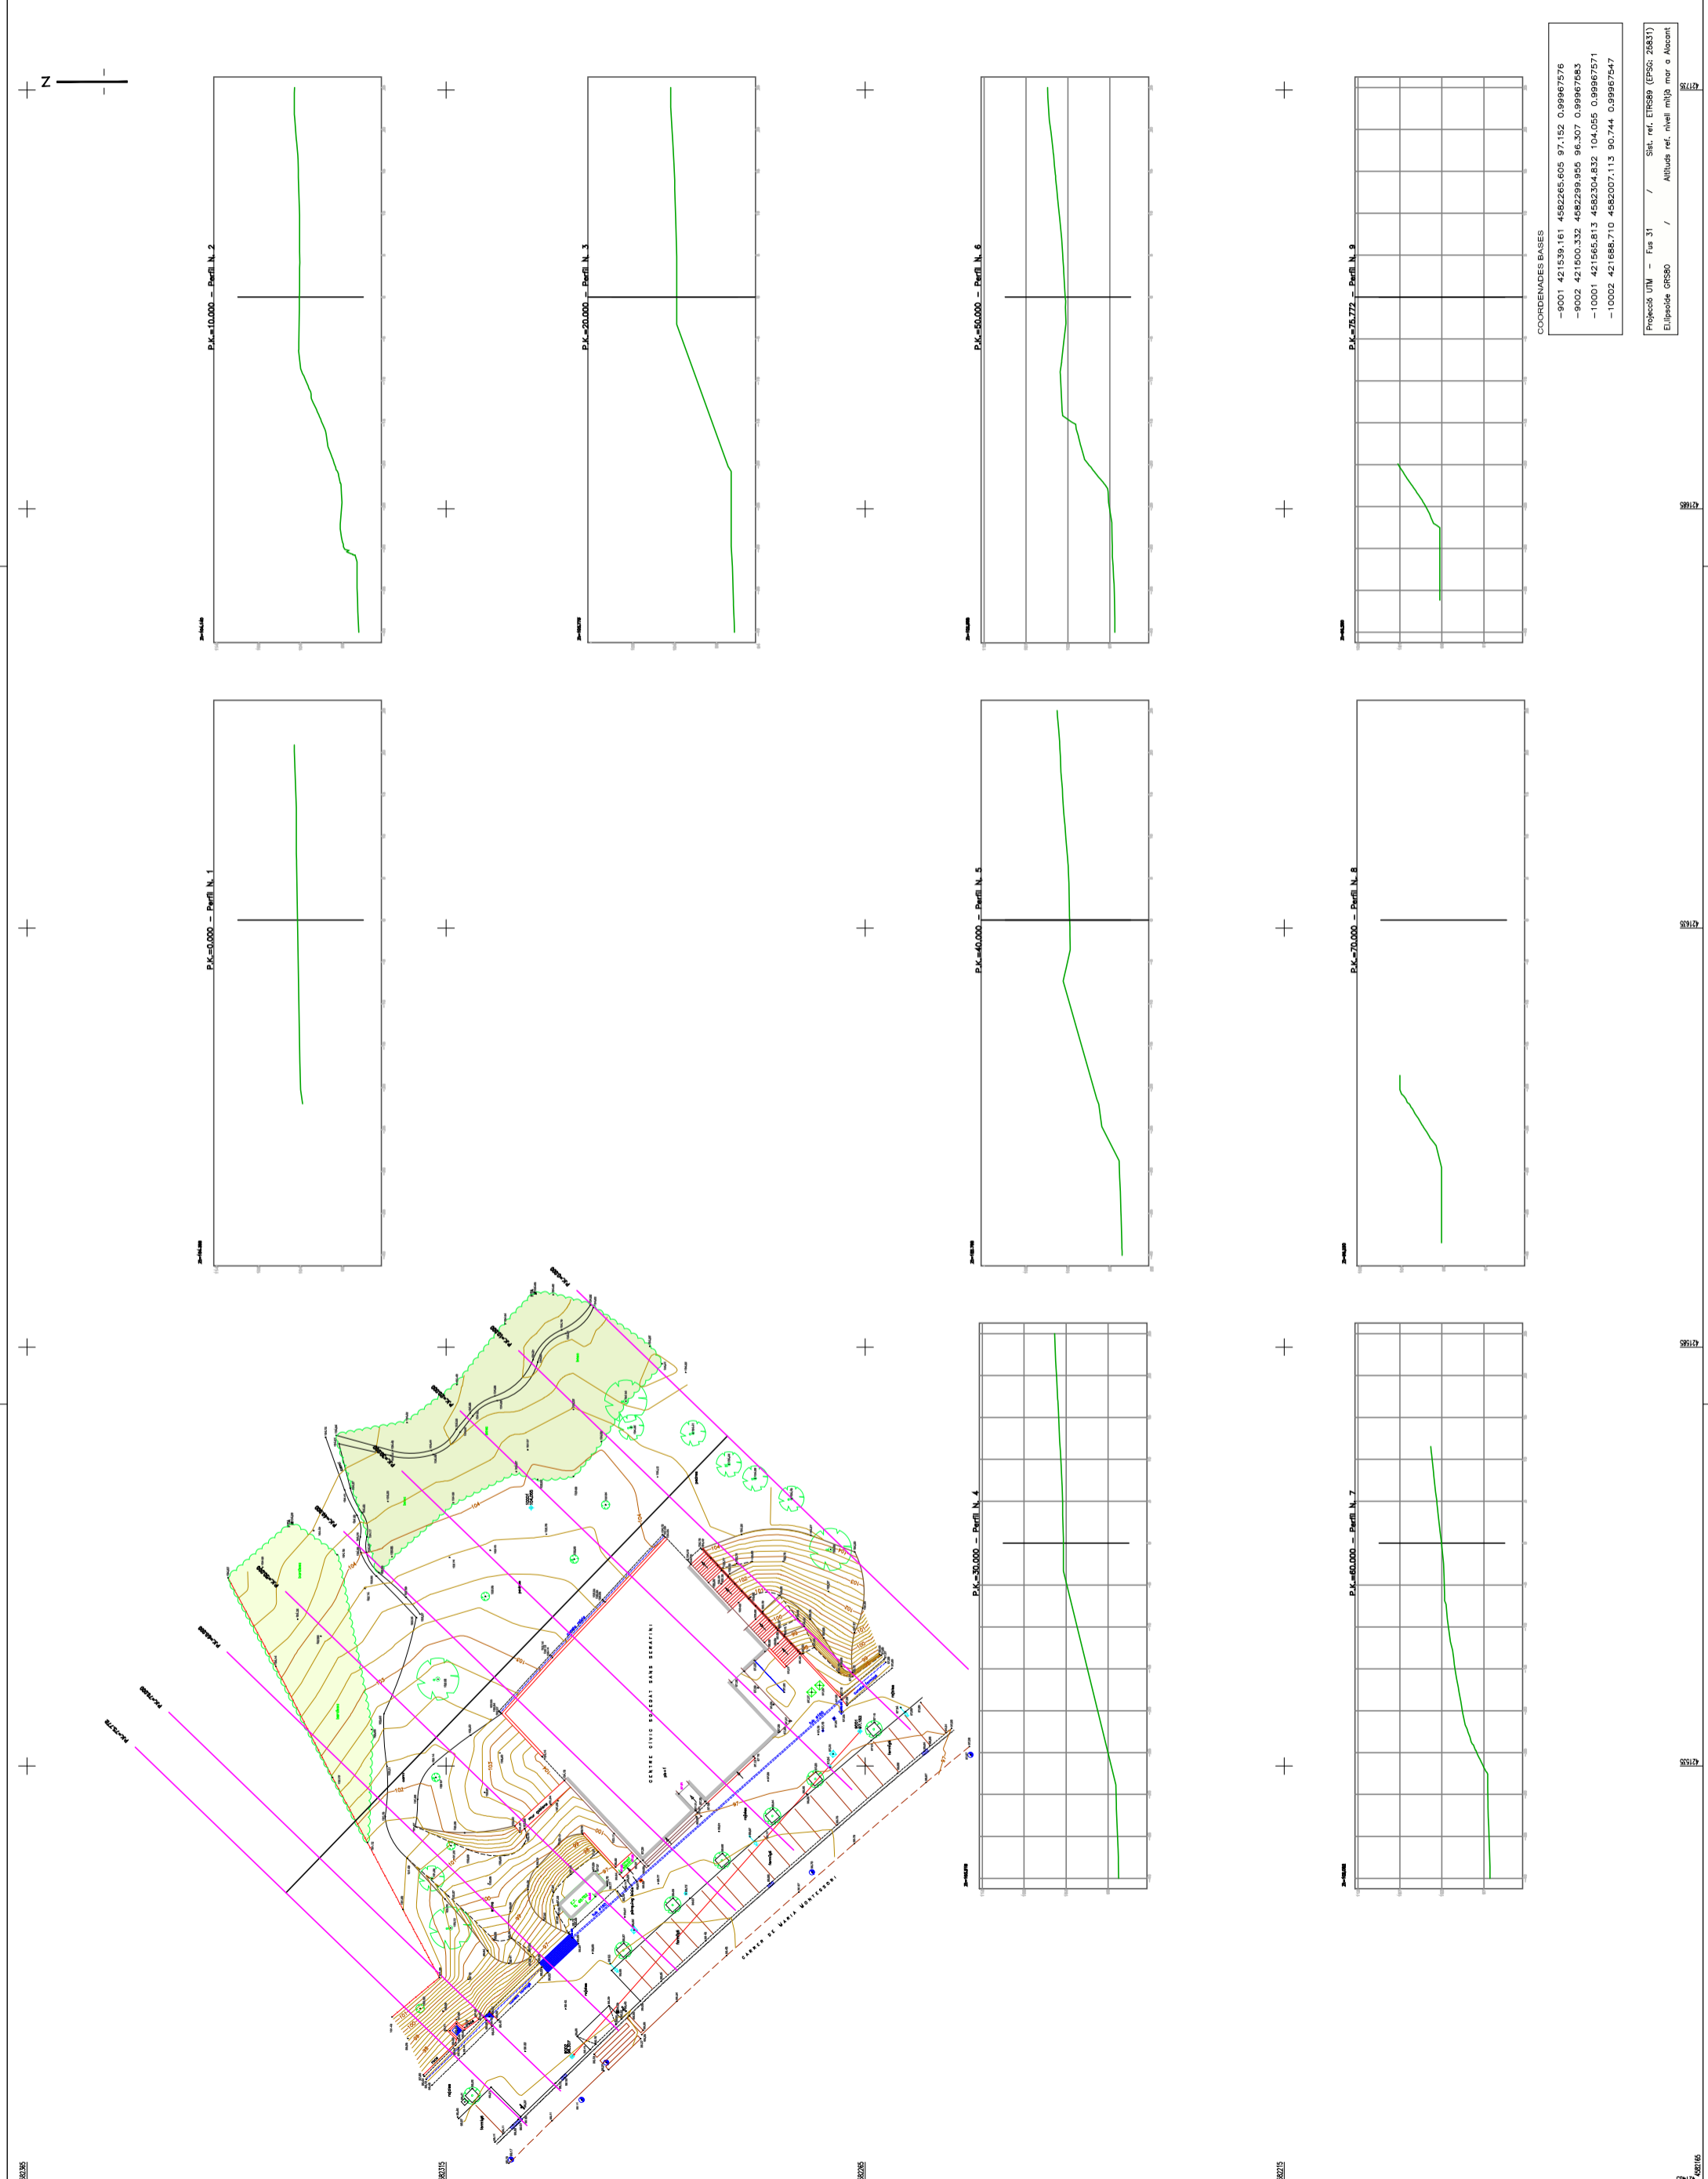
N

P.K.=10.000 - Perfil N. 2

P.K.=20.000 - Perfil N. 3

P.K.=50.000 - Perfil N. 6

P.K.=75.772 - Perfil N. 9

P.K.=0.000 - Perfil N. 1

P.K.=40.000 - Perfil N. 5

P.K.=70.000 - Perfil N. 8

P.K.=30.000 - Perfil N. 4

P.K.=60.000 - Perfil N. 7

COORDENADES BASES
-9001 421539,161 4582265,605 97,152 0,99967576
-9002 421500,332 4582299,955 96,307 0,99967583
-10001 421565,813 4582304,832 104,055 0,99967571
-10002 421688,710 4582007,113 90,744 0,99967547

Projecció UTM - Fus 31 / Sist. ref. ETRS89 (EPSG: 25831)
El.lipsoide GRS80 / Altituds ref. nivell mitjà mar a Alacant

CENTRE CIVIC SOCIAL DANS SERAFINI

CARRER DE MARIA MONTESSORI